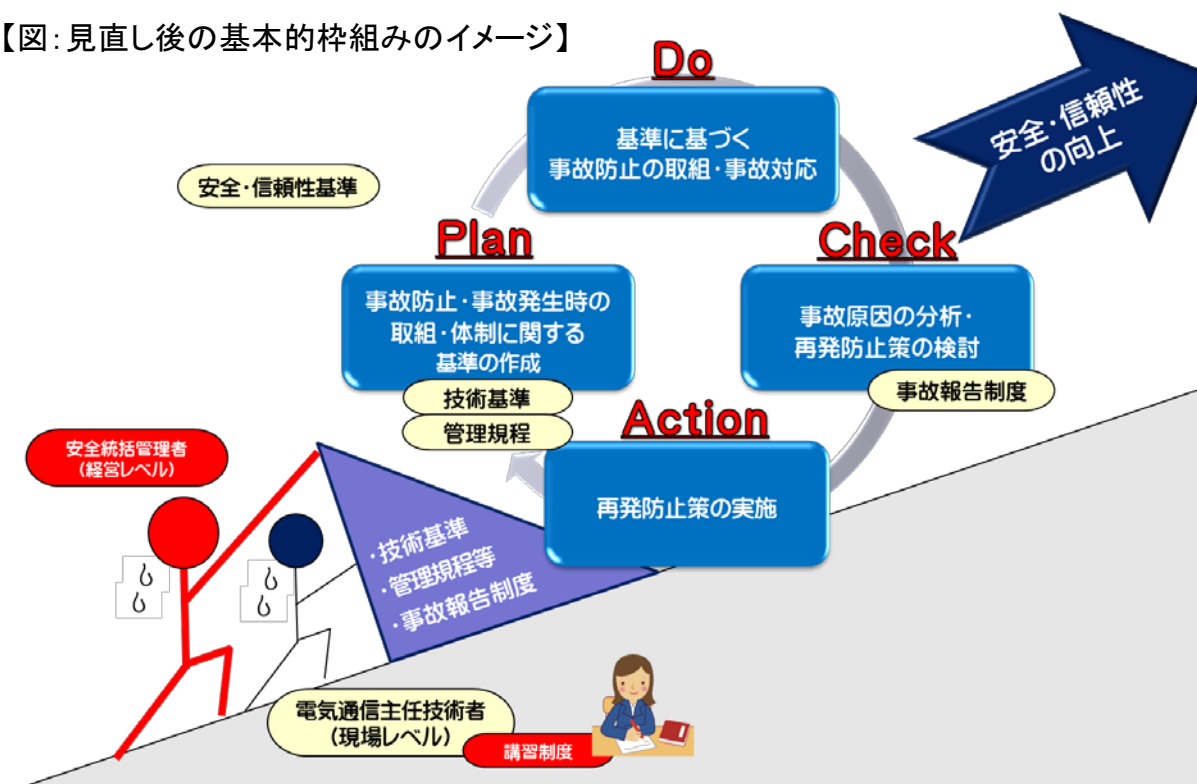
【図:見直し後の基本的枠組みのイメージ】

Do

基準に基づく
事故防止の取組・事故対応

安全・信頼性
の向上

安全・信頼性基準

Plan

事故防止・事故発生時の
取組・体制に関する
基準の作成

技術基準

管理規程

Check

事故原因の分析・
再発防止策の検討

事故報告制度

Action

再発防止策の実施

安全統括管理者
(経営レベル)

・技術基準
・管理規程等
・事故報告制度

電気通信主任技術者
(現場レベル)

講習制度